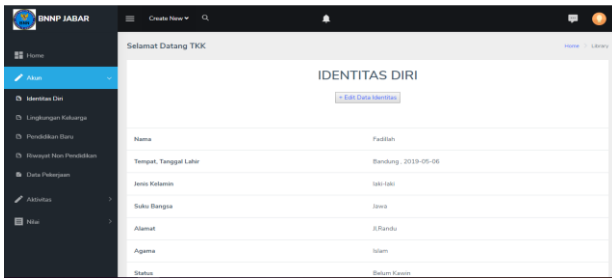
BNNP JABAR

Create New ▾

Home

Akun

Identitas Diri

Lingkungan Keluarga

Pendidikan Biru

Riwayat Non Pendidikan

Data Pekerjaan

Aktivitas

Nilai

Selamat Datang TKK

Home / Library

IDENTITAS DIRI

+ Edit Data Identitas

| | |
|---|---|
| Nama | Fadillah |
| Tempat, Tanggal Lahir | Bandung , 2019-05-06 |
| Jenis Kelamin | laki-laki |
| Suku Bangsa | Jawa |
| Alamat | Jl.Randu |
| Agama | Islam |
| Status | Belum Kawin |